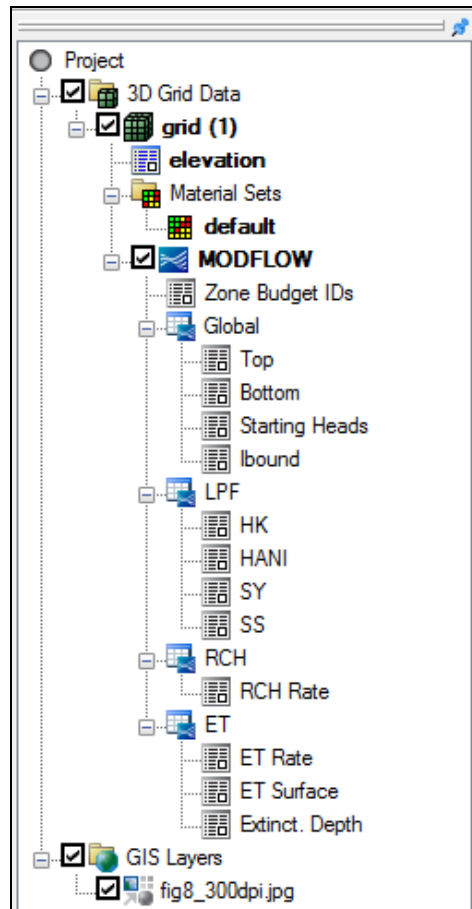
Project
3D Grid Data
grid (1)
elevation
Material Sets
default
MODFLOW
Zone Budget IDs
Global
Top
Bottom
Starting Heads
Ibound
LPF
HK
HANI
SY
SS
RCH
RCH Rate
ET
ET Rate
ET Surface
Extinct. Depth
GIS Layers
fig8_300dpi.jpg